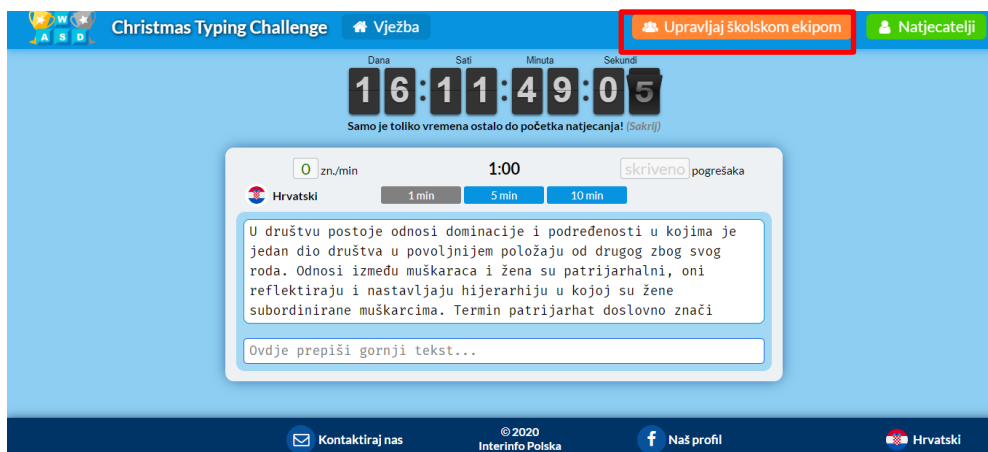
Q W A S D Christmas Typing Challenge Vježba

Upravljaj školskom ekipom

Natjecatelji

| Dana | Sati | Minuta | Sekundi |
|---|---|---|---|
| 16 | 11 | 49 | 05 |

Samo je toliko vremena ostalo do početka natjecanja! (Sakrij)

0 zn./min

1:00

skriveno pogrešaka

Hrvatski

1 min 5 min 10 min

U društvu postoje odnosi dominacije i podređenosti u kojima je jedan dio društva u povoljnijem položaju od drugog zbog svog roda. Odnosi između muškaraca i žena su patrijarhalni, oni reflektiraju i nastavljaju hijerarhiju u kojoj su žene subordinirane muškarcima. Termin patrijarhat doslovno znači

Ovdje prepiši gornji tekst...

Kontaktiraj nas

© 2020 Interinfo Polska

Naš profil

Hrvatski